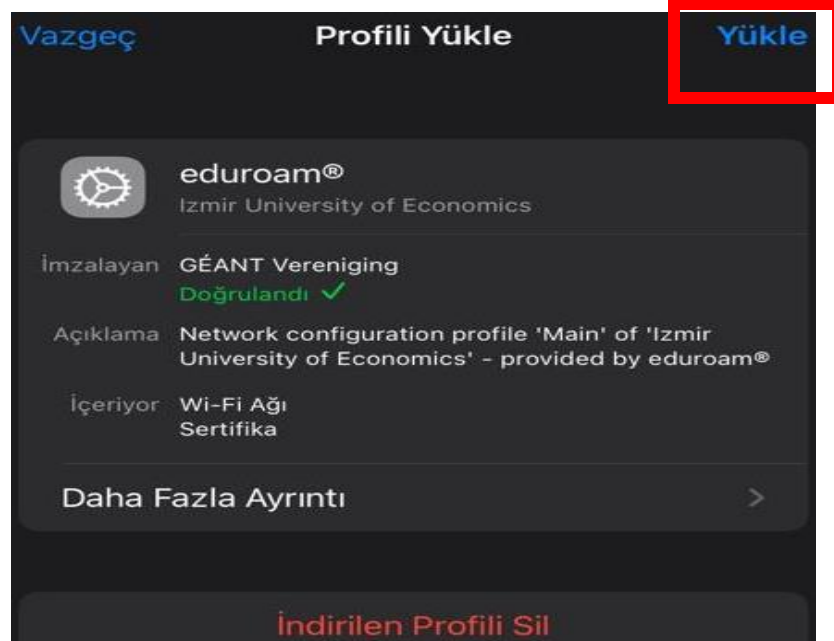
Vazgeç Profili Yükle Yükle

eduroam®
Izmir University of Economics

İmzalayan GÉANT Vereniging
Doğrulandı ✓

Açıklama Network configuration profile 'Main' of 'Izmir University of Economics' - provided by eduroam®

İçeriyor Wi-Fi Ağı
Sertifika

Daha Fazla Ayrıntı

İndirilen Profili Sil